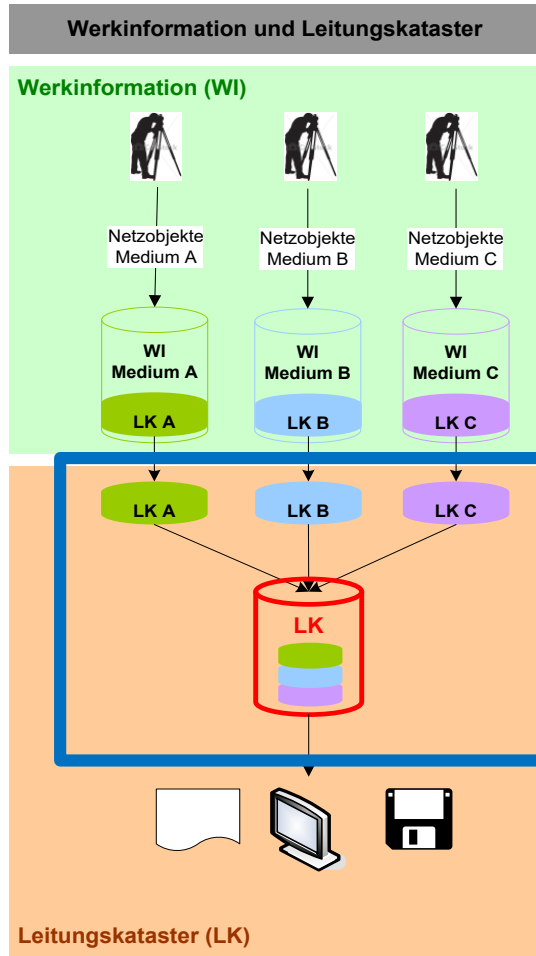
Werkinformation und Leitungskataster

Werkinformation (WI)

Netzobjekte Medium A

Netzobjekte Medium B

Netzobjekte Medium C

WI Medium A

LK A

WI Medium B

LK B

WI Medium C

LK C

LK A

LK B

LK C

LK

Leitungskataster (LK)